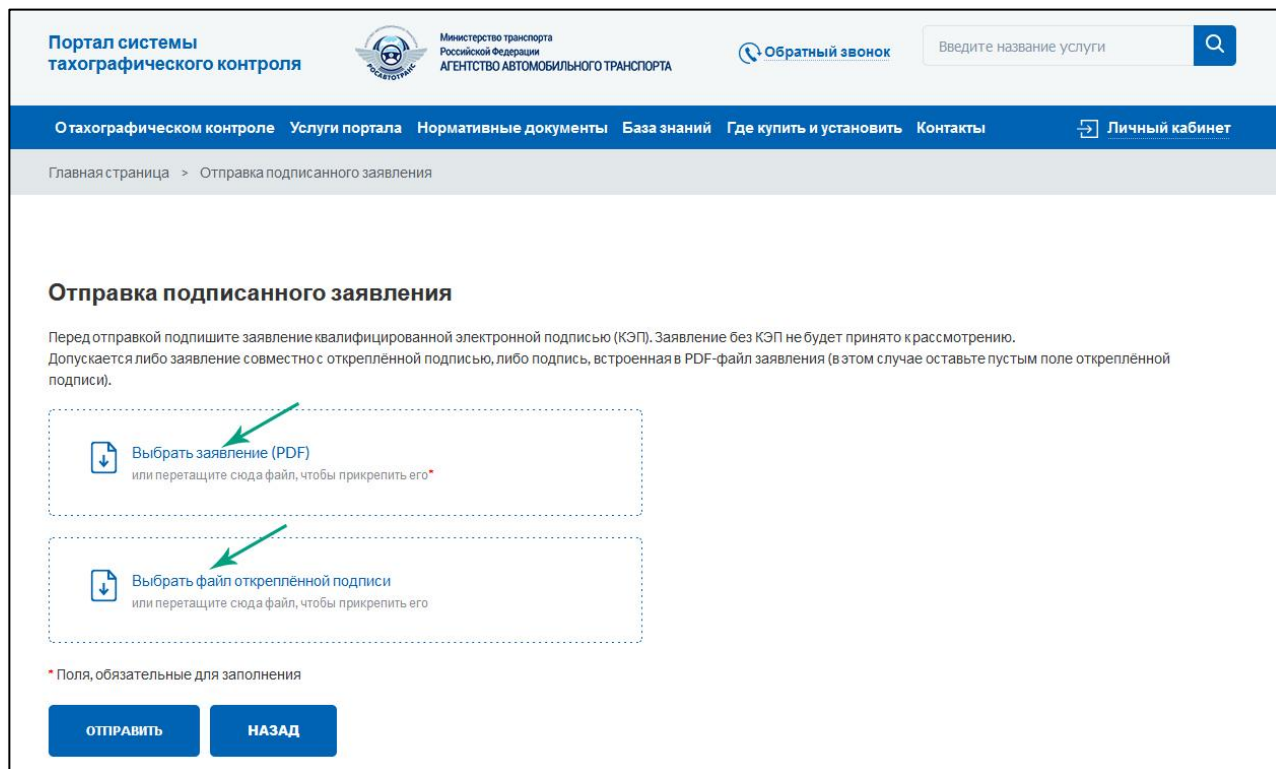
Портал системы тахографического контроля

РОСАВТОТРАНС

Министерство транспорта Российской Федерации
АГЕНТСТВО АВТОМОБИЛЬНОГО ТРАНСПОРТА

Обратный звонок

Введите название услуги

О тахографическом контроле Услуги портала Нормативные документы База знаний Где купить и установить Контакты

Личный кабинет

Главная страница > Отправка подписанного заявления

Отправка подписанного заявления

Перед отправкой подпишите заявление квалифицированной электронной подписью (КЭП). Заявление без КЭП не будет принято к рассмотрению.
Допускается либо заявление совместно с откреплённой подписью, либо подпись, встроенная в PDF-файл заявления (в этом случае оставьте пустым поле откреплённой подписи).

Выбрать заявление (PDF)
или перетащите сюда файл, чтобы прикрепить его*

Выбрать файл откреплённой подписи
или перетащите сюда файл, чтобы прикрепить его

* Поля, обязательные для заполнения

ОТПРАВИТЬ

НАЗАД